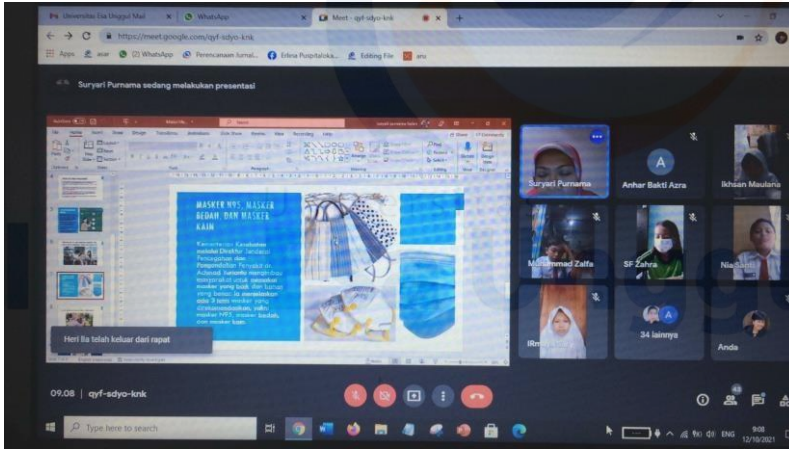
Universitas Esa Unggul Mail
WhatsApp
Meet - qyf-sdyo-knk
https://meet.google.com/qyf-sdyo-knk
Apps
(2) WhatsApp
Perencanaan Jurnal...
Erlina Puspitaloka...
Editing File
Suryari Purnama sedang melakukan presentasi
MASKER N95, MASKER BEDAH, DAN MASKER KAIN
Kementerian Kesehatan melalui Direktur Jenderal Pencegahan dan Pengendalian Penyakit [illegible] Achmad Yurianto mengimbau masyarakat untuk memakai masker yang baik dan benar. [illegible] ada 3 jenis masker yang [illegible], yakni masker N95, masker bedah, dan masker kain.
Heri Ila telah keluar dari rapat
Suryari Purnama
A
Anhar Bakti Azra
Ikhsan Maulana
Muhammad Zalfa
SF Zahra
Nia Santi
IRma
34 lainnya
Anda
09.08 | qyf-sdyo-knk
Type here to search
ENG
9:08
12/10/2021